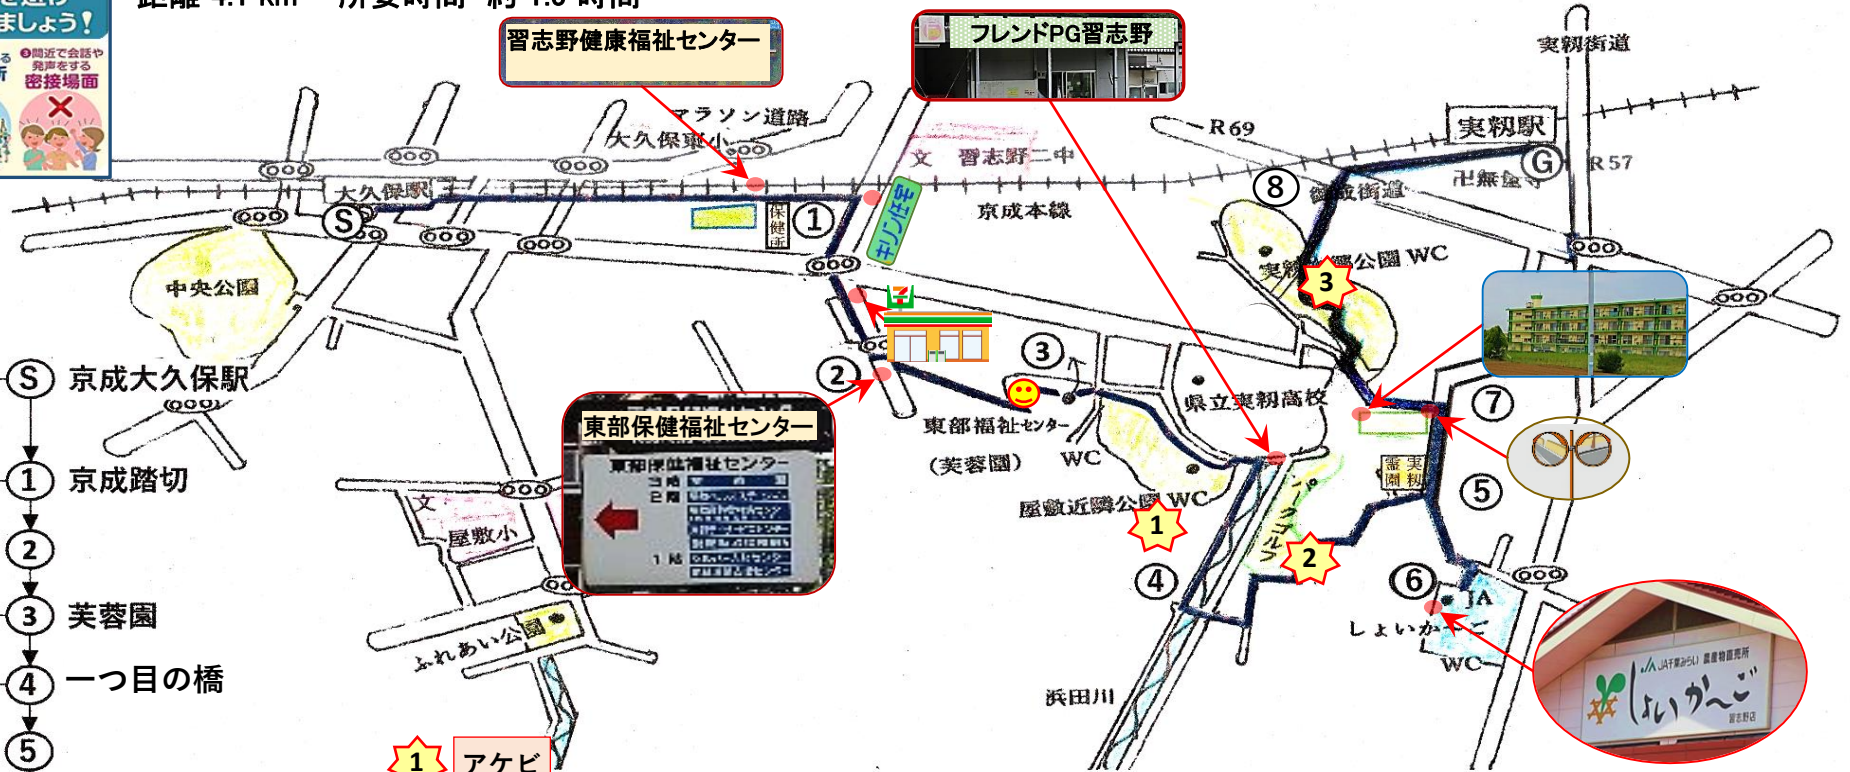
距離 4.1 km　所要時間 約 1.0 時間

ましょう!
❸間近で会話や発声をする
密接場面

習志野健康福祉センター
フレンドPG習志野
実籾街道
マラソン道路
大久保東小
文 習志野二中
R69
実籾駅
G
R57
大久保駅
京成本線
8
街道
仁無量寺
S
保健所
1
キリン住宅
中央公園
実籾公園 WC
3
2
3
東部福祉センター
(芙蓉園)
WC
県立実籾高校
7
東部保健福祉センター
東部保健福祉センター
屋敷近隣公園 WC
1
霊園 実籾
5
文
屋敷小
パークゴルフ
2
4
6
JA
しょいかーご
WC
ふれあい公園
浜田川
しょいかーご
1
アケビ

S 京成大久保駅
1 京成踏切
2
3 芙蓉園
4 一つ目の橋
5